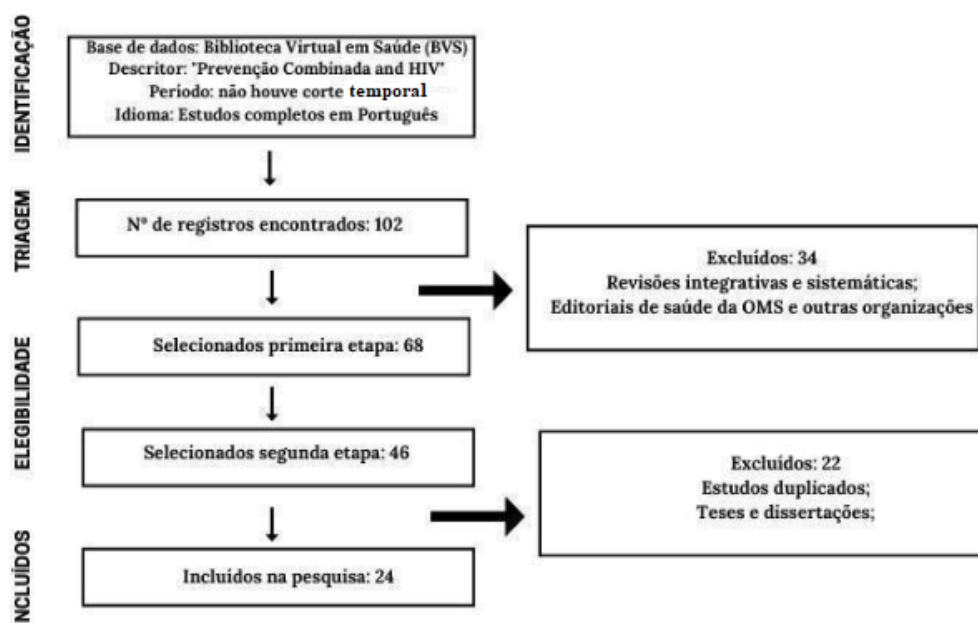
IDENTIFICAÇÃO

Base de dados: Biblioteca Virtual em Saúde (BVS)
Descritor: "Prevenção Combinada and HIV"
Período: não houve corte temporal
Idioma: Estudos completos em Português

TRIAGEM

Nº de registros encontrados: 102

Excluídos: 34
Revisões integrativas e sistemáticas;
Editoriais de saúde da OMS e outras organizações

ELEGIBILIDADE

Selecionados primeira etapa: 68

Selecionados segunda etapa: 46

Excluídos: 22
Estudos duplicados;
Teses e dissertações;

NCLUÍDOS

Incluidos na pesquisa: 24